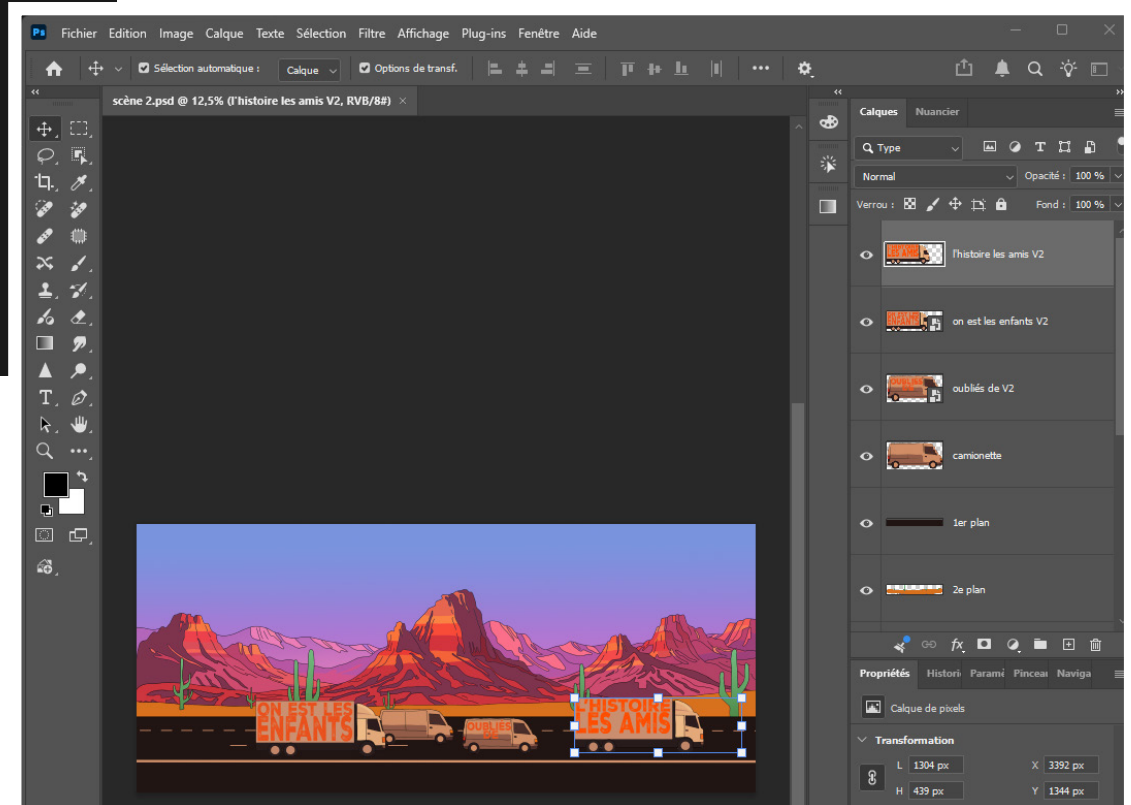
Ps Fichier Edition Image Calque Texte Sélection Filtre Affichage Plug-ins Fenêtre Aide

Sélection automatique : Calque Options de transf.

scène 2.psd @ 12,5% (l'histoire les amis V2, RVB/8#)

Calques Nuancier

Type

Normal Opacité : 100 %

Verrou : Fond : 100 %

l'histoire les amis V2

on est les enfants V2

oubliés de V2

camionette

1er plan

2e plan

Propriétés Histori Paramè Pinceau Naviga

Calque de pixels

Transformation

L 1304 px X 3392 px

H 439 px Y 1344 px

ON EST LES ENFANTS

OUBLIÉS DE

L'HISTOIRE LES AMIS